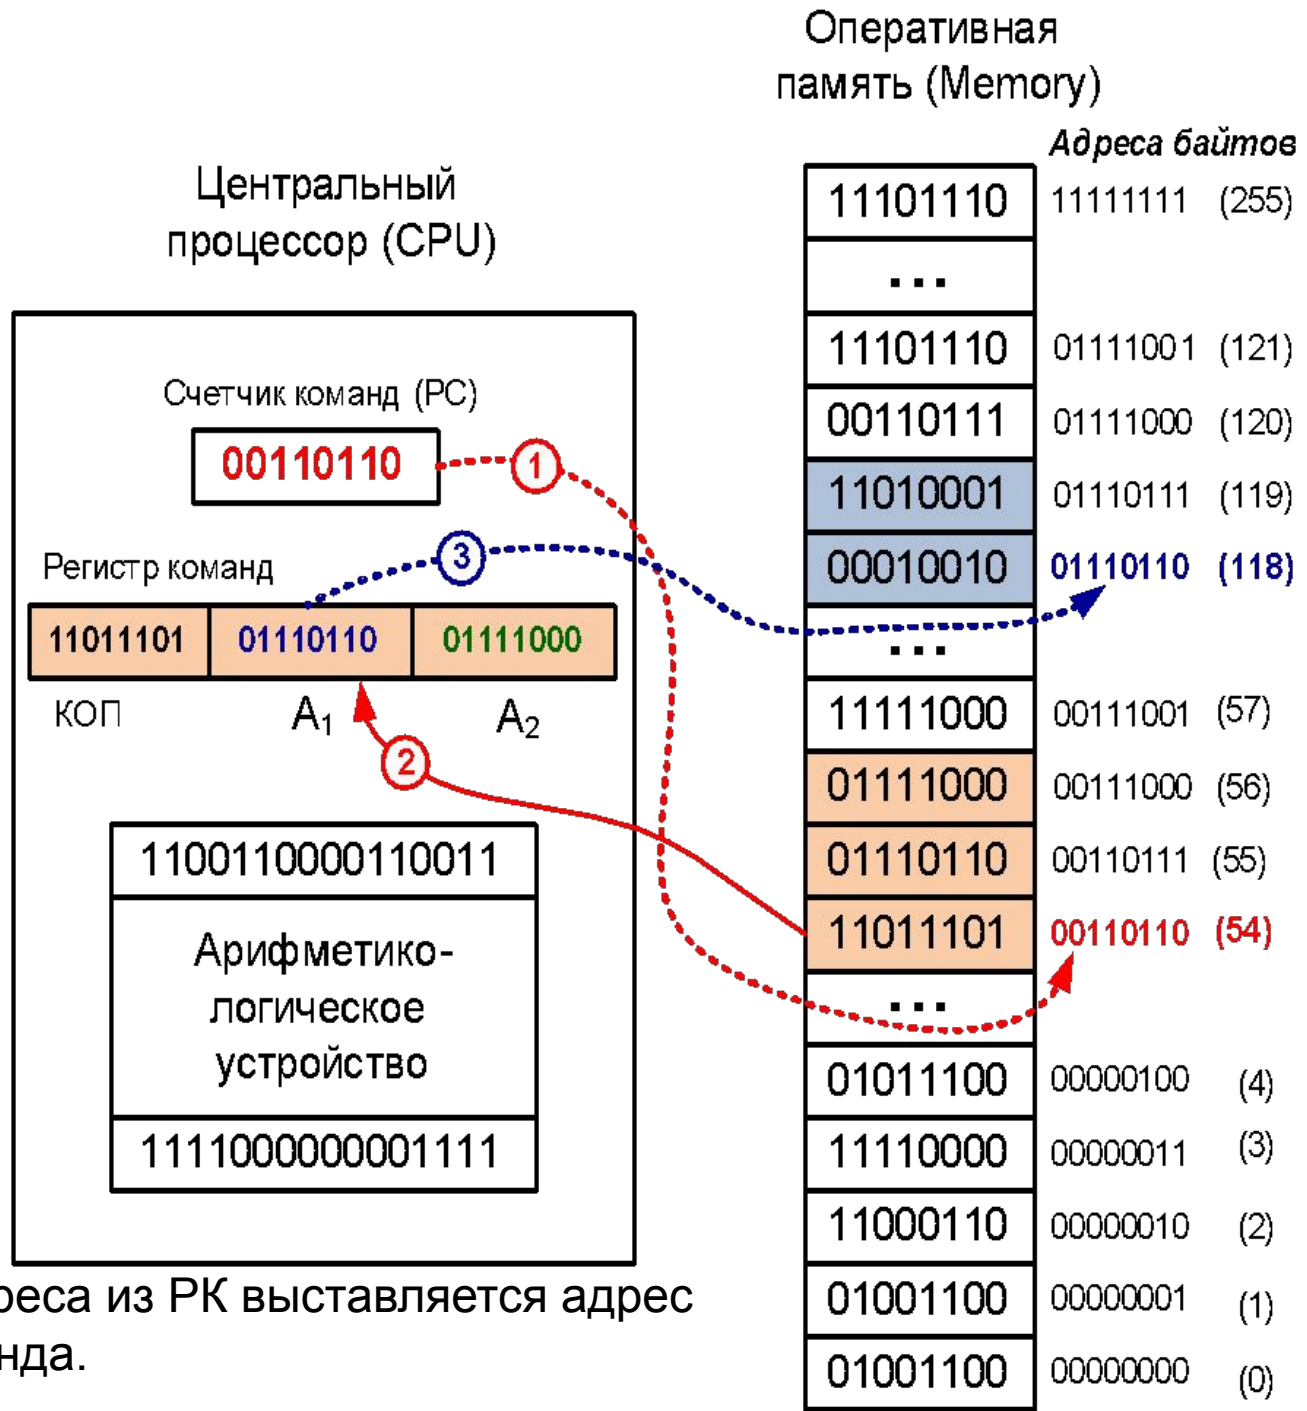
Оперативная память (Memory)

Адреса байтов

Центральный процессор (CPU)

Счетчик команд (PC)

00110110

1

Регистр команд

3

| 11011101 | 01110110 | 01111000 |
|---|---|---|

КОП $A_1$ $A_2$

2

1100110000110011

Арифметико-логическое устройство

1111000000001111

| | |
|---|---|
| 11101110 | 11111111 (255) |
| ... | |
| 11101110 | 01111001 (121) |
| 00110111 | 01111000 (120) |
| 11010001 | 01110111 (119) |
| 00010010 | 01110110 (118) |
| ... | |
| 11111000 | 00111001 (57) |
| 01111000 | 00111000 (56) |
| 01110110 | 00110111 (55) |
| 11011101 | 00110110 (54) |
| ... | |
| 01011100 | 00000100 (4) |
| 11110000 | 00000011 (3) |
| 11000110 | 00000010 (2) |
| 01001100 | 00000001 (1) |
| 01001100 | 00000000 (0) |

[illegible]реса из РК выставляется адрес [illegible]нда.